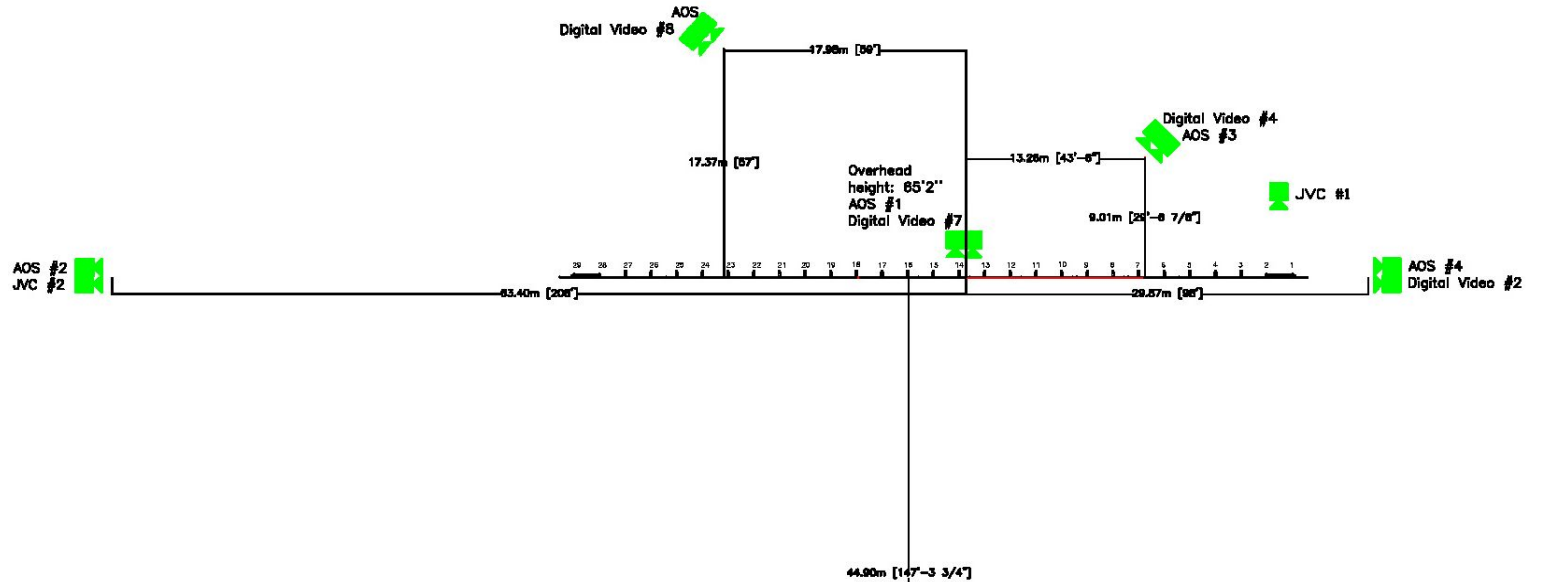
AOS
Digital Video #8

17.98m [59']

17.37m [57']

Overhead
height: 65'2"
AOS #1
Digital Video #7

13.26m [43'-6"]

Digital Video #4
AOS #3

JVC #1

9.01m [29'-6 7/8"]

AOS #2
JVC #2

29 28 27 26 25 24 23 22 21 20 19 18 17 16 15 14 13 12 11 10 9 8 7 6 5 4 3 2 1

AOS #4
Digital Video #2

63.40m [208']

29.57m [98']

44.90m [147'-3 3/4"]